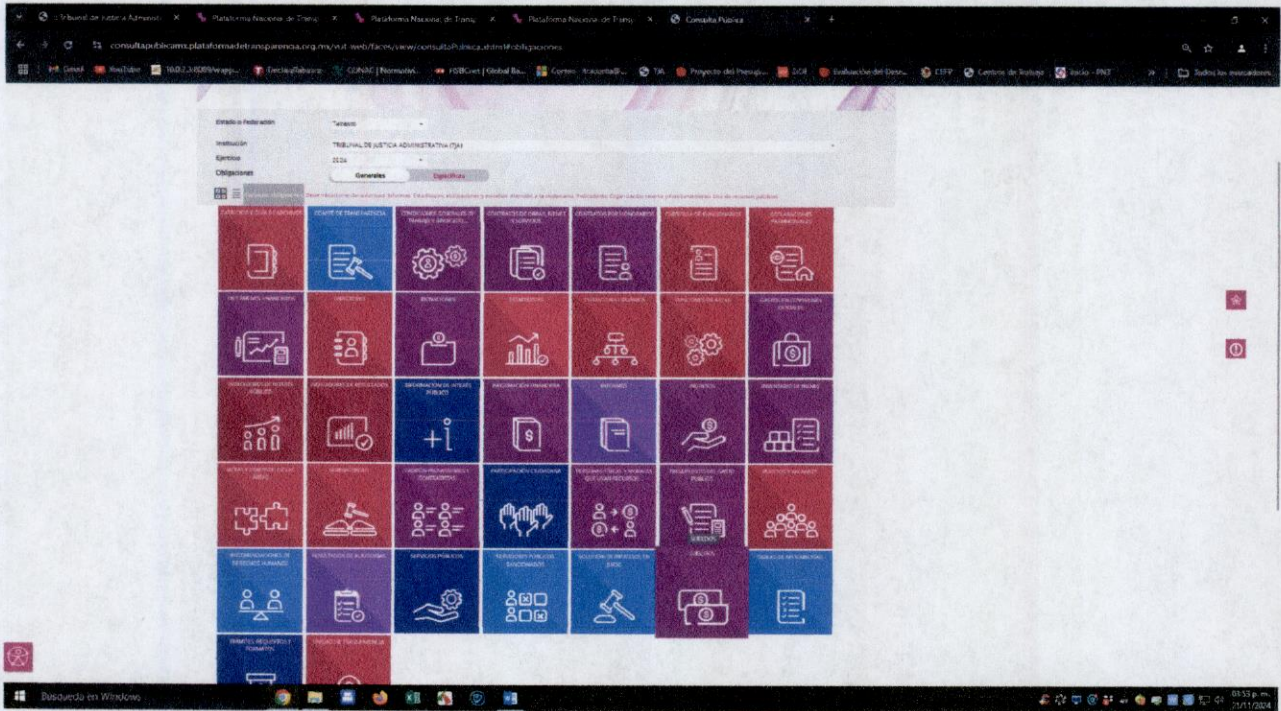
Tribunal de Justicia Administ... × Plataforma Nacional de Transp × Plataforma Nacional de Transp × Plataforma Nacional de Transp × Consulta Pública ×

consultapublicamx.plataformadetransparencia.org.mx/vut-web/faces/view/consultaPublica.xhtml#obligaciones

Gmail YouTube Tabasco CONAC | Normativi... Correo TJA Proyecto del Presup... Evaluación del Dese... CEFP Centros de Trabajo Inicio - PNT Todos los marcadores

Estado o Federación Tabasco
Institución TRIBUNAL DE JUSTICIA ADMINISTRATIVA (TJA)
Ejercicio 2024
Obligaciones Generales Específicas

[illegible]

CATÁLOGO DE DISPOSICIÓN Y GUÍA DE ARCHIVO
COMITÉ DE TRANSPARENCIA
CONDICIONES GENERALES DE TRABAJO Y SINDICATOS
CONTRATOS DE OBRAS, BIENES Y SERVICIOS
CONVENIOS
CURRÍCULA DE FUNCIONARIOS
ESTADÍSTICAS

DICTÁMENES FINANCIEROS
DIRECTORIO
DONACIONES
ESTADÍSTICAS
ESTRUCTURA ORGÁNICA
FACULTADES DE CADA ÁREA
GASTOS DE REPRESENTACIÓN Y VIÁTICOS

INDICADORES DE INTERÉS PÚBLICO
INDICADORES DE RESULTADOS
INFORMACIÓN DE INTERÉS PÚBLICO
INFORMACIÓN FINANCIERA
INFORMES
INGRESOS
INVENTARIO DE BIENES

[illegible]
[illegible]
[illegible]
PARTICIPACIÓN CIUDADANA
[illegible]
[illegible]
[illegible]

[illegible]
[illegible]
SERVICIOS PÚBLICOS
SERVIDORES PÚBLICOS SANCIONADOS
SOLICITUDES DE INFORMACIÓN
SUELDOS
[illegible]

TRÁMITES, REQUISITOS Y FORMATOS
UNIDAD DE TRANSPARENCIA

SUELDOS

Búsqueda en Windows

03:53 p.m.
21/11/2024